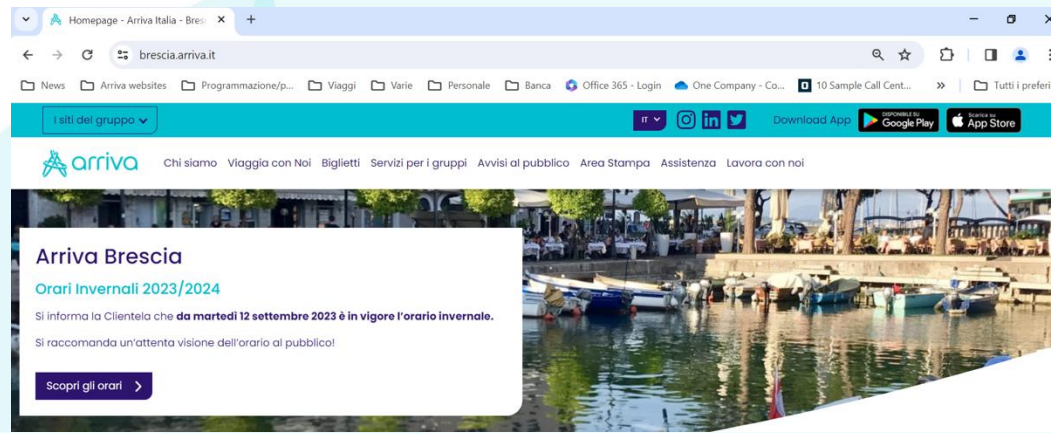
Homepage - Arriva Italia - Bres ×
+
brescia.arriva.it
News
Arriva websites
Programmazione/p...
Viaggi
Varie
Personale
Banca
Office 365 - Login
One Company - Co...
10 Sample Call Cent...
»
Tutti i preferi

I siti del gruppo
IT
Download App
DISPONIBILE SU Google Play
Scarica su App Store

arriva
Chi siamo
Viaggia con Noi
Biglietti
Servizi per i gruppi
Avvisi al pubblico
Area Stampa
Assistenza
Lavora con noi

Arriva Brescia

Orari Invernali 2023/2024

Si informa la Clientela che **da martedì 12 settembre 2023 è in vigore l'orario invernale.**

Si raccomanda un'attenta visione dell'orario al pubblico!

Scopri gli orari